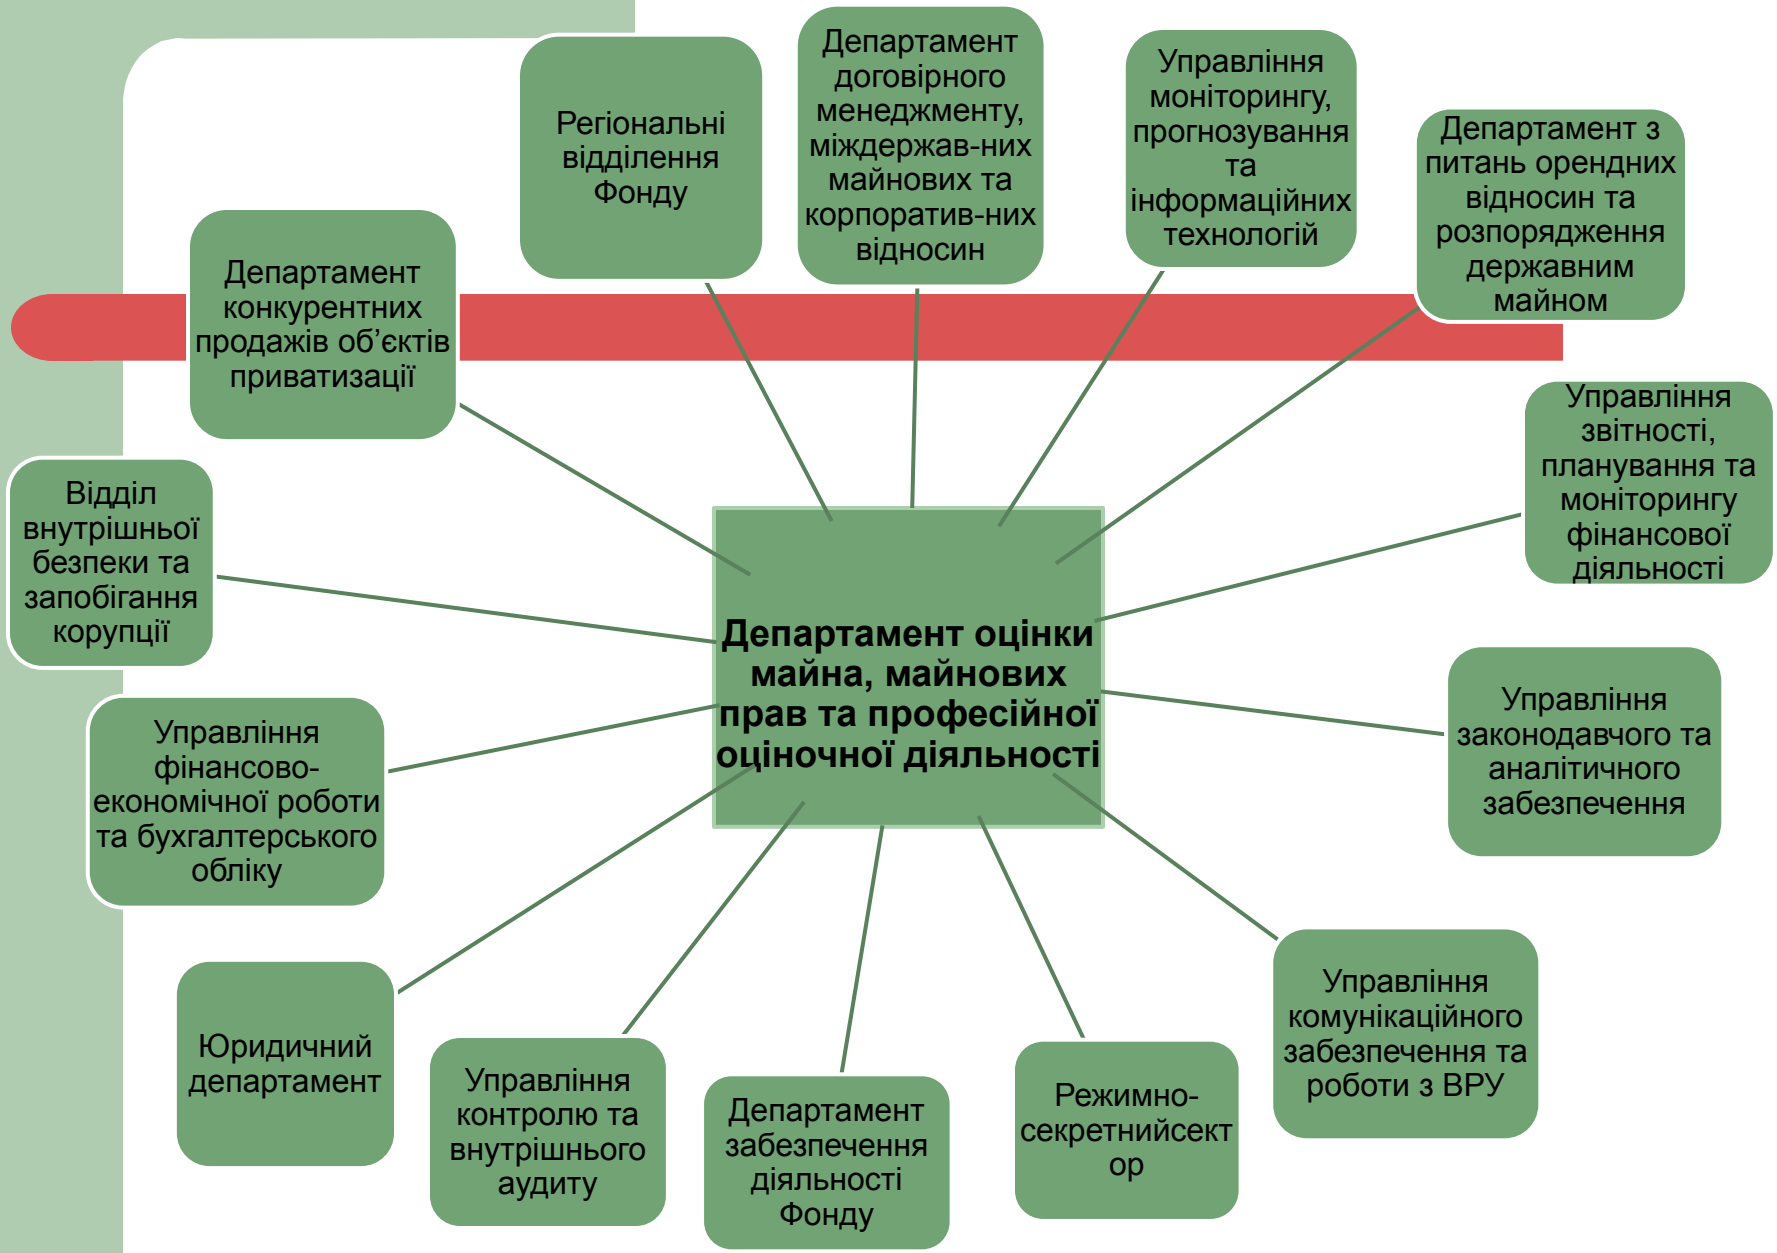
Департамент оцінки майна, майнових прав та професійної оціночної діяльності

Регіональні відділення Фонду

Департамент договірного менеджменту, міждержав-них майнових та корпоратив-них відносин

Управління моніторингу, прогнозування та інформаційних технологій

Департамент з питань орендних відносин та розпорядження державним майном

Департамент конкурентних продажів об’єктів приватизації

Управління звітності, планування та моніторингу фінансової діяльності

Відділ внутрішньої безпеки та запобігання корупції

Управління законодавчого та аналітичного забезпечення

Управління фінансово-економічної роботи та бухгалтерського обліку

Управління комунікаційного забезпечення та роботи з ВРУ

Юридичний департамент

Управління контролю та внутрішнього аудиту

Департамент забезпечення діяльності Фонду

Режимно-секретнийсектор